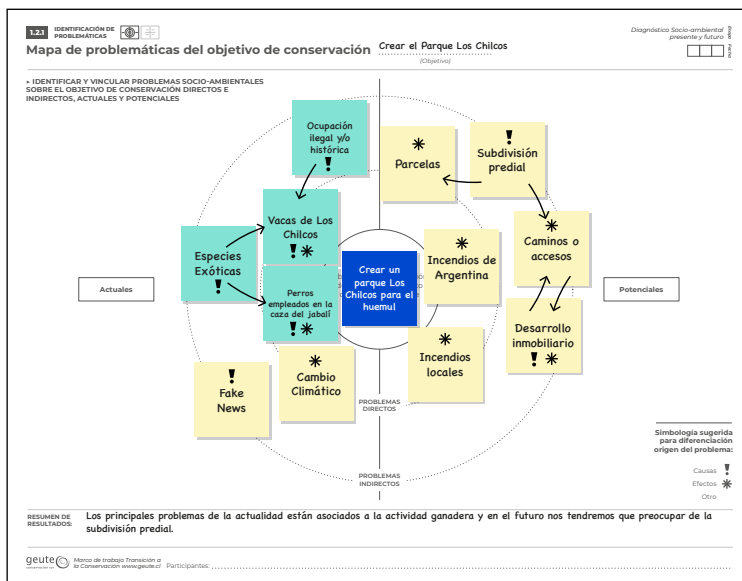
1.2.1 IDENTIFICACIÓN DE PROBLEMÁTICAS

Mapa de problemáticas del objetivo de conservación Crear el Parque Los Chilcos
(Objetivo)

Diagnóstico Socio-ambiental presente y futuro
Etapa
Fecha

▸ IDENTIFICAR Y VINCULAR PROBLEMAS SOCIO-AMBIENTALES SOBRE EL OBJETIVO DE CONSERVACIÓN DIRECTOS E INDIRECTOS, ACTUALES Y POTENCIALES

Ocupación ilegal y/o histórica !

Vacas de Los Chilcos ! ✳

Especies Exóticas !

Perros empleados en la caza del jabalí ! ✳

Crear un parque Los Chilcos para el huemul

Actuales

Potenciales

✳ Parcelas

! Subdivisión predial

✳ Incendios de Argentina

✳ Caminos o accesos

Desarrollo inmobiliario ! ✳

✳ Incendios locales

! Fake News

✳ Cambio Climático

PROBLEMAS DIRECTOS

PROBLEMAS INDIRECTOS

Simbología sugerida para diferenciación origen del problema:
Causas !
Efectos ✳
Otro

RESUMEN DE RESULTADOS: Los principales problemas de la actualidad están asociados a la actividad ganadera y en el futuro nos tendremos que preocupar de la subdivisión predial.

geute conservación sur
Marco de trabajo Transición a la Conservación www.geute.cl Participantes: